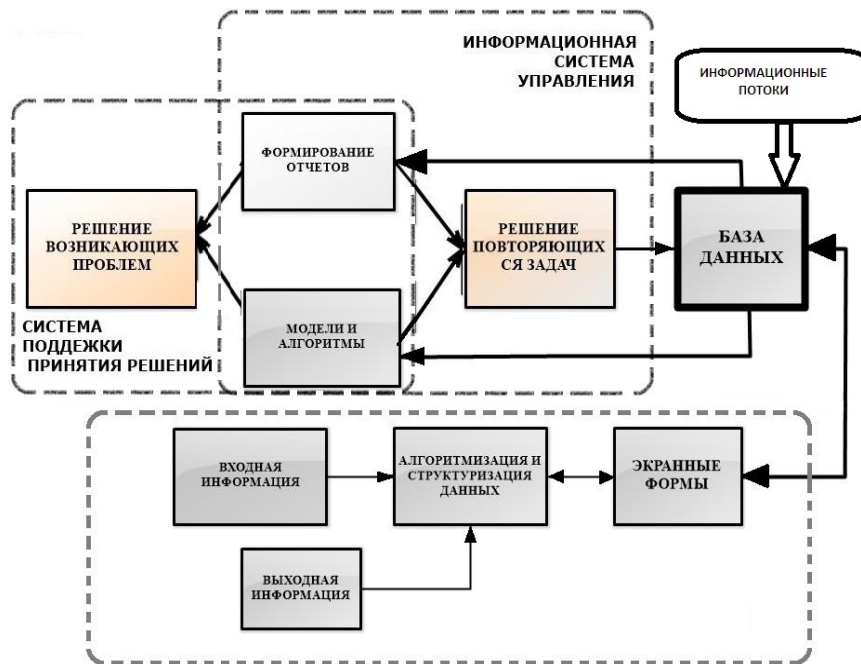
ИНФОРМАЦИОННАЯ СИСТЕМА УПРАВЛЕНИЯ

ИНФОРМАЦИОННЫЕ ПОТОКИ

ФОРМИРОВАНИЕ ОТЧЕТОВ

РЕШЕНИЕ ВОЗНИКАЮЩИХ ПРОБЛЕМ

РЕШЕНИЕ ПОВТОРЯЮЩИХ СЯ ЗАДАЧ

БАЗА ДАННЫХ

МОДЕЛИ И АЛГОРИТМЫ

СИСТЕМА ПОДДЕЖКИ ПРИНЯТИЯ РЕШЕНИЙ

ВХОДНАЯ ИНФОРМАЦИЯ

АЛГОРИТМИЗАЦИЯ И СТРУКТУРИЗАЦИЯ ДАННЫХ

ЭКРАННЫЕ ФОРМЫ

ВЫХОДНАЯ ИНФОРМАЦИЯ